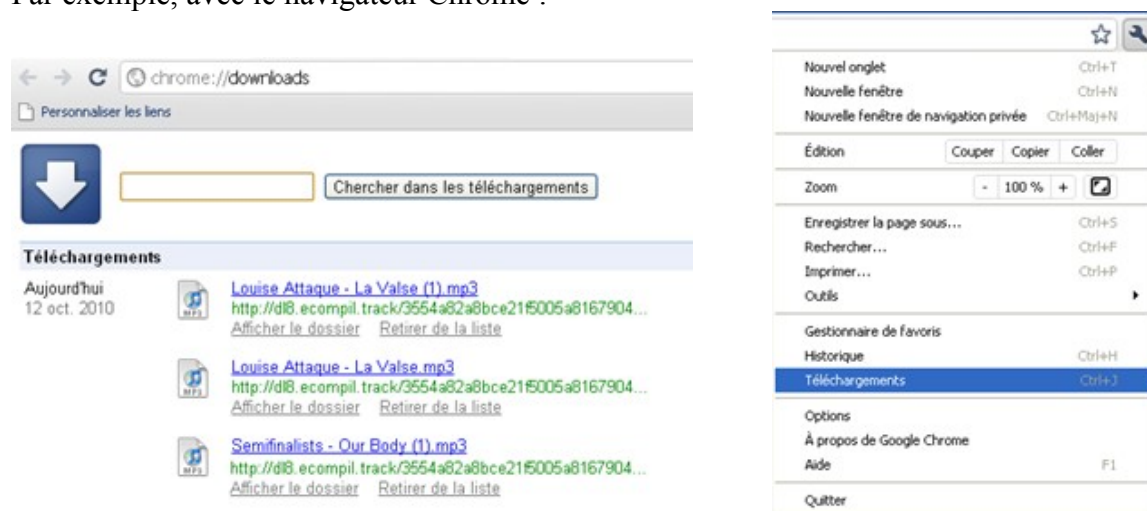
Par exemple, avec le navigateur Chrome :

chrome://downloads

Personnaliser les liens

Chercher dans les téléchargements

Téléchargements

Aujourd'hui
12 oct. 2010

Louise Attaque - La Valse (1).mp3
http://dl8.ecompil.track/3554a82a8bce21f5005a8167904...
Afficher le dossier Retirer de la liste

Louise Attaque - La Valse.mp3
http://dl8.ecompil.track/3554a82a8bce21f5005a8167904...
Afficher le dossier Retirer de la liste

Semifinalists - Our Body (1).mp3
http://dl8.ecompil.track/3554a82a8bce21f5005a8167904...
Afficher le dossier Retirer de la liste

Nouvel onglet Ctrl+T
Nouvelle fenêtre Ctrl+N
Nouvelle fenêtre de navigation privée Ctrl+Maj+N
Édition Couper Copier Coller
Zoom - 100 % +
Enregistrer la page sous... Ctrl+S
Rechercher... Ctrl+F
Imprimer... Ctrl+P
Outils
Gestionnaire de favoris
Historique Ctrl+H
Téléchargements Ctrl+J
Options
À propos de Google Chrome
Aide F1
Quitter